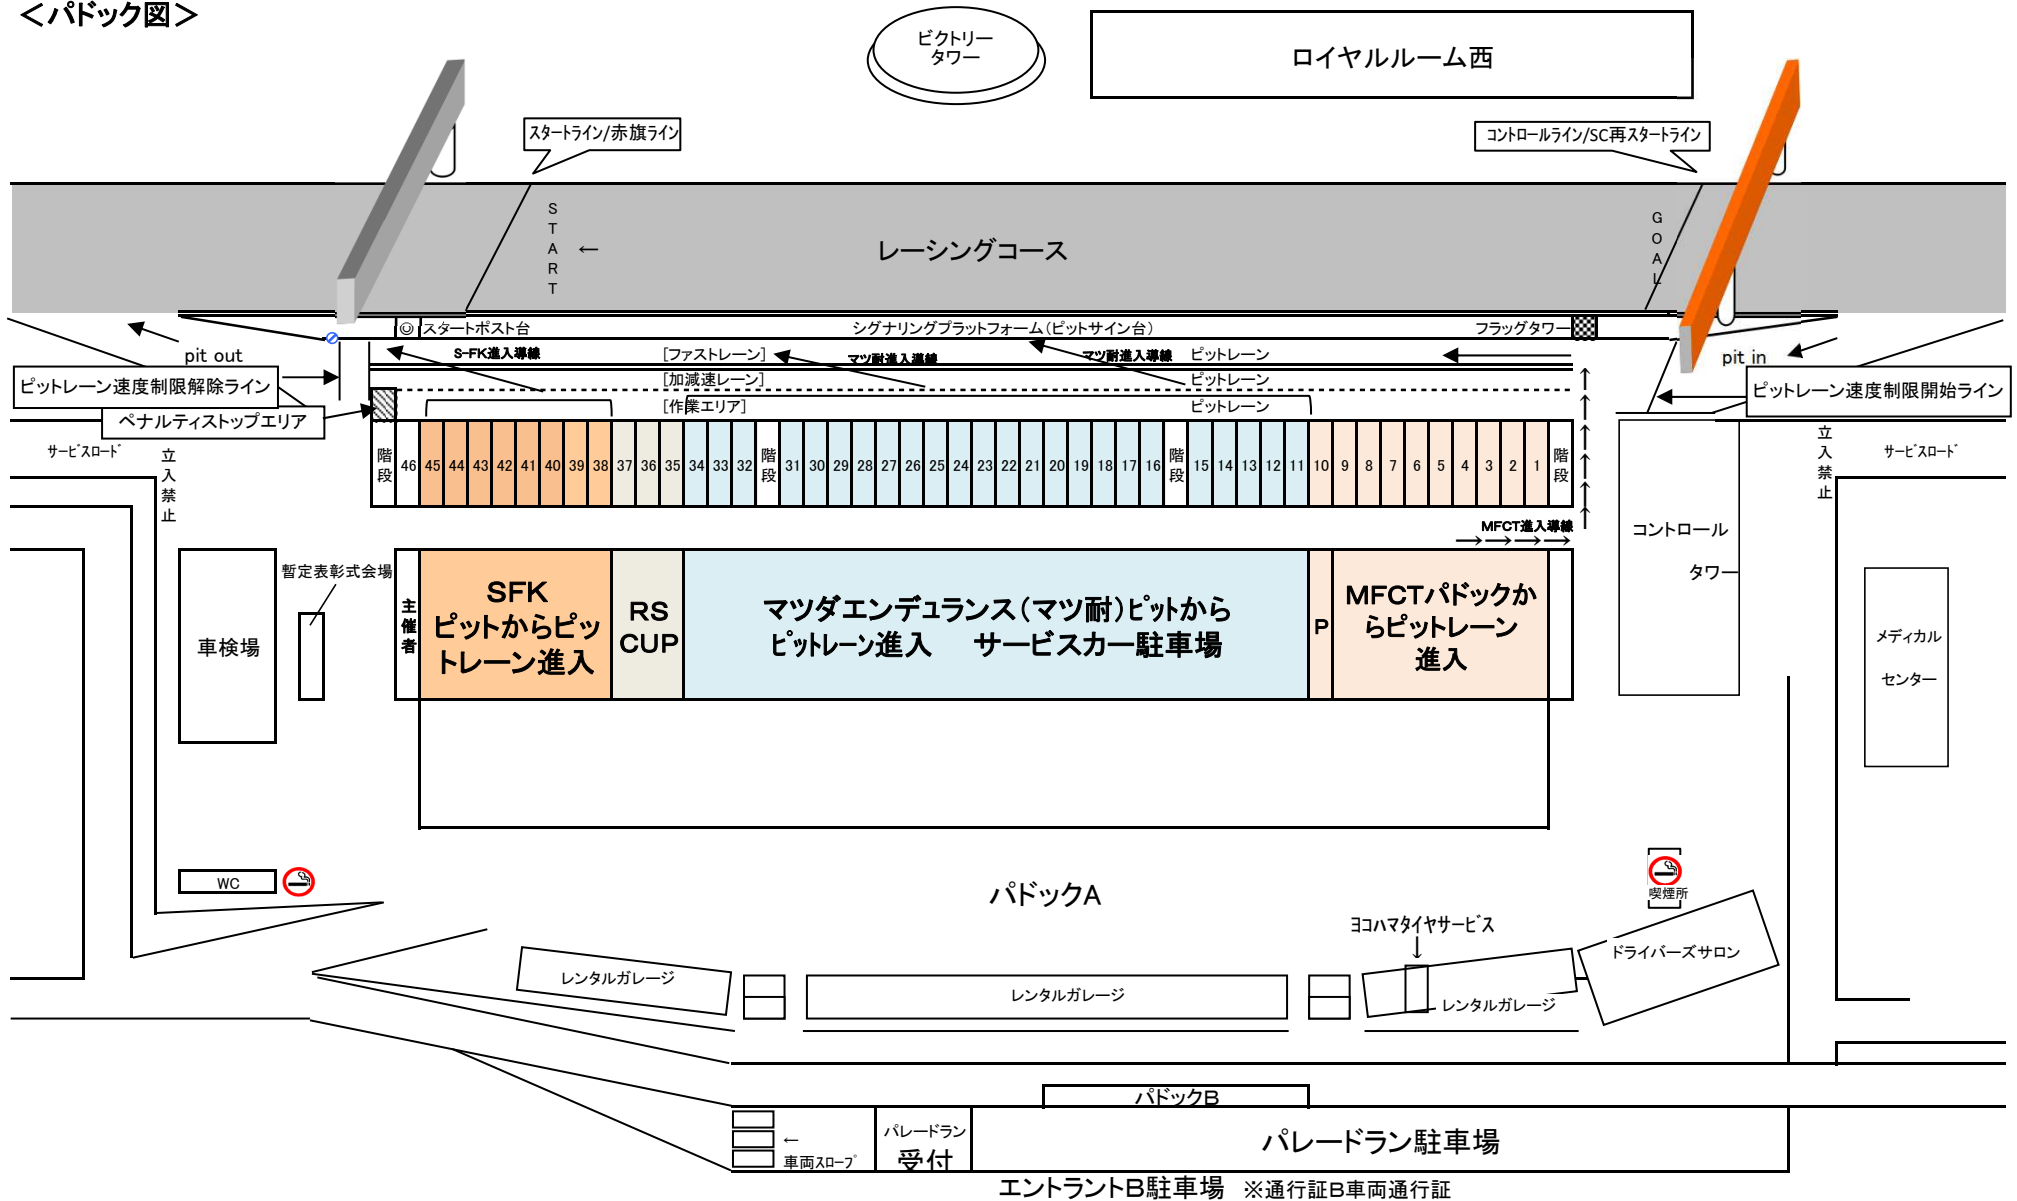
＜パドック図＞

ビクトリータワー

ロイヤルルーム西

スタートライン/赤旗ライン

コントロールライン/SC再スタートライン

START ←

レーシングコース

GOAL

スタートポスト台

シグナリングプラットフォーム（ピットサイン台）

フラッグタワー

pit out

pit in

ピットレーン速度制限解除ライン

ピットレーン速度制限開始ライン

ペナルティストップエリア

S-FK進入導線

［ファストレーン］

マツ耐進入導線

マツ耐進入導線

ピットレーン

［加減速レーン］

ピットレーン

［作業エリア］

ピットレーン

サービスロード

立入禁止

立入禁止

サービスロード

| 階段 | 46 | 45 | 44 | 43 | 42 | 41 | 40 | 39 | 38 | 37 | 36 | 35 | 34 | 33 | 32 | 階段 | 31 | 30 | 29 | 28 | 27 | 26 | 25 | 24 | 23 | 22 | 21 | 20 | 19 | 18 | 17 | 16 | 階段 | 15 | 14 | 13 | 12 | 11 | 10 | 9 | 8 | 7 | 6 | 5 | 4 | 3 | 2 | 1 | 階段 |
|---|---|---|---|---|---|---|---|---|---|---|---|---|---|---|---|---|---|---|---|---|---|---|---|---|---|---|---|---|---|---|---|---|---|---|---|---|---|---|---|---|---|---|---|---|---|---|---|---|---|

MFCT進入導線

コントロールタワー

暫定表彰式会場

車検場

主催者

SFK ピットからピットレーン進入

RS CUP

マツダエンデュランス（マツ耐）ピットからピットレーン進入　サービスカー駐車場

P

MFCTパドックからピットレーン進入

メディカルセンター

WC

パドックA

喫煙所

ヨコハマタイヤサービス

ドライバーズサロン

レンタルガレージ

レンタルガレージ

レンタルガレージ

パドックB

← 車両スロープ

パレードラン受付

パレードラン駐車場

エントラントB駐車場　※通行証B車両通行証